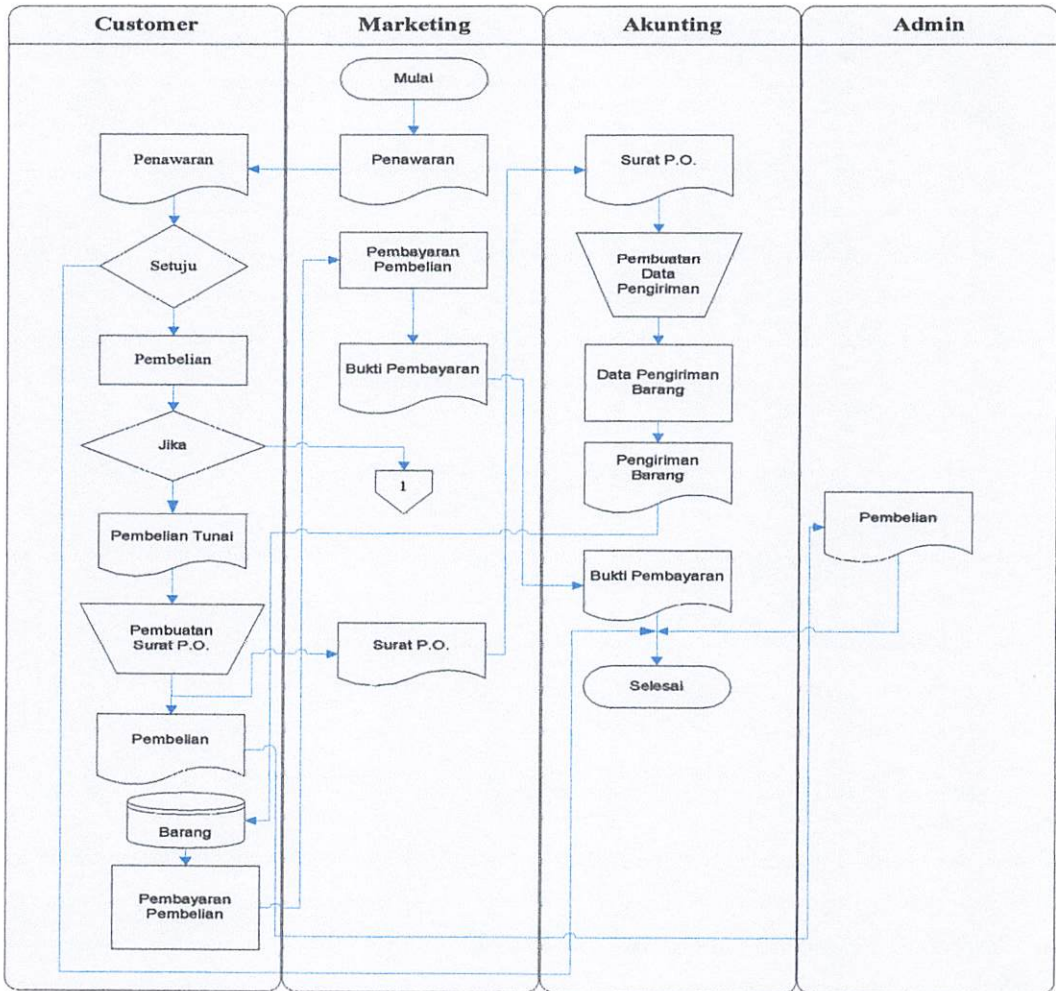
Customer

Marketing

Akunting

Admin

Mulai

Penawaran

Penawaran

Surat P.O.

Setuju

Pembayaran Pembelian

Pembuatan Data Pengiriman

Pembelian

Bukti Pembayaran

Data Pengiriman Barang

Jika

1

Pengiriman Barang

Pembelian

Pembelian Tunai

Bukti Pembayaran

Pembuatan Surat P.O.

Surat P.O.

Selesai

Pembelian

Barang

Pembayaran Pembelian